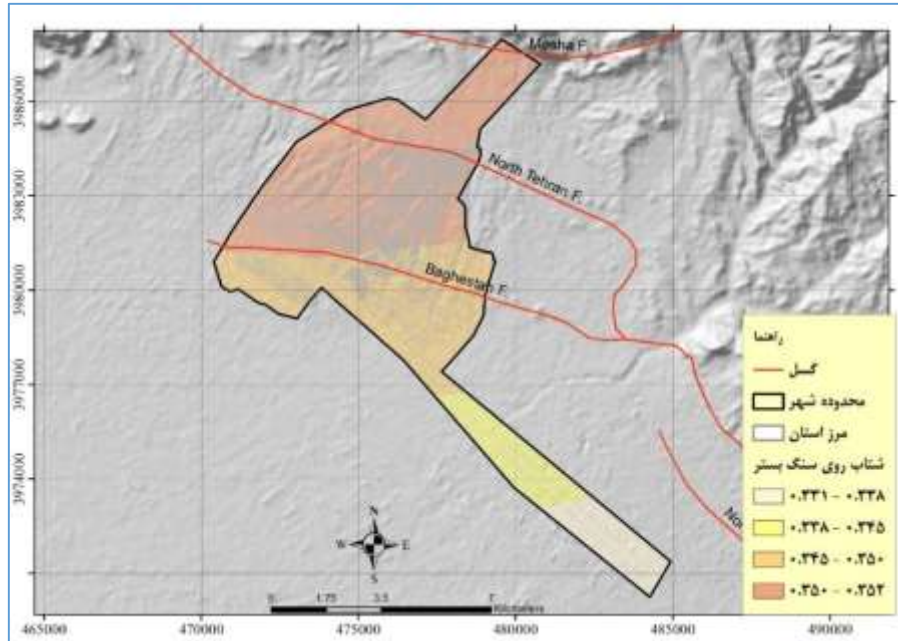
Mosha F.
North Tehran F.
Bagheshan F.
No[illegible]
3986000
3983000
3980000
3977000
3974000
465000
470000
475000
480000
485000
490000
N
W
E
S
0 1.75 3.5 7
Kilometers
راهنما
گسل
محدوده شهر
مرز استان
شتاب روی سنگ بستر
۰.۲۳۱ - ۰.۲۳۸
۰.۲۳۸ - ۰.۲۴۵
۰.۲۴۵ - ۰.۲۵۰
۰.۲۵۰ - ۰.۲۵۴